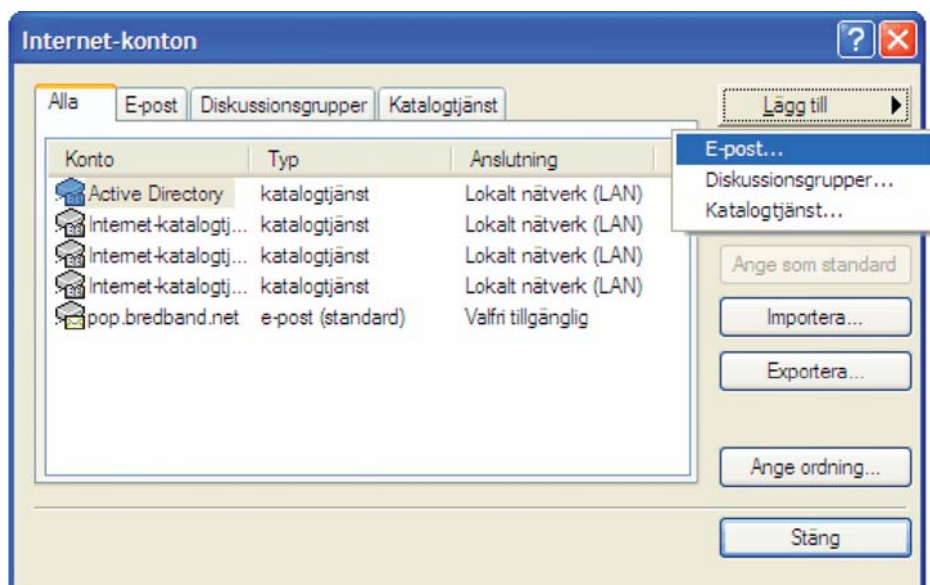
Internet-konton

Alla | E-post | Diskussionsgrupper | Katalogtjänst

| Konto | Typ | Anslutning |
|---|---|---|
| Active Directory | katalogtjänst | Lokalt nätverk (LAN) |
| Internet-katalogtj... | katalogtjänst | Lokalt nätverk (LAN) |
| Internet-katalogtj... | katalogtjänst | Lokalt nätverk (LAN) |
| Internet-katalogtj... | katalogtjänst | Lokalt nätverk (LAN) |
| pop.bredband.net | e-post (standard) | Valfri tillgänglig |

Lägg till

E-post...
Diskussionsgrupper...
Katalogtjänst...

Ange som standard

Importera...

Exportera...

Ange ordning...

Stäng